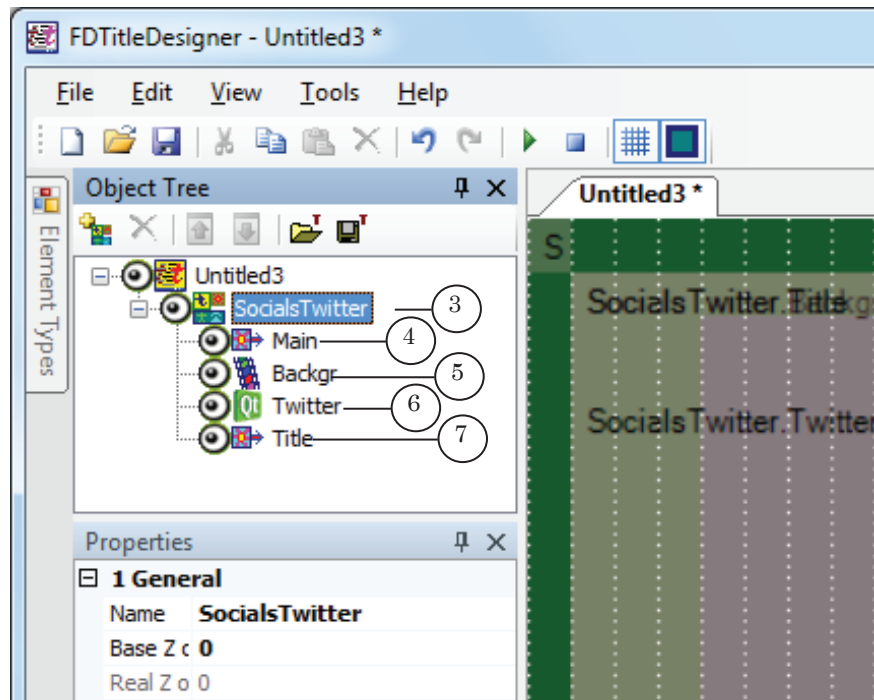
FDTitleDesigner - Untitled3 *

File Edit View Tools Help

Element Types

Object Tree

Untitled3
SocialsTwitter
Main
Backgr
Twitter
Title

3
4
5
6
7

Properties

1 General
Name SocialsTwitter
Base Z c 0
Real Z o 0

Untitled3 *

S

SocialsTwitter.Title

SocialsTwitter.Twitter